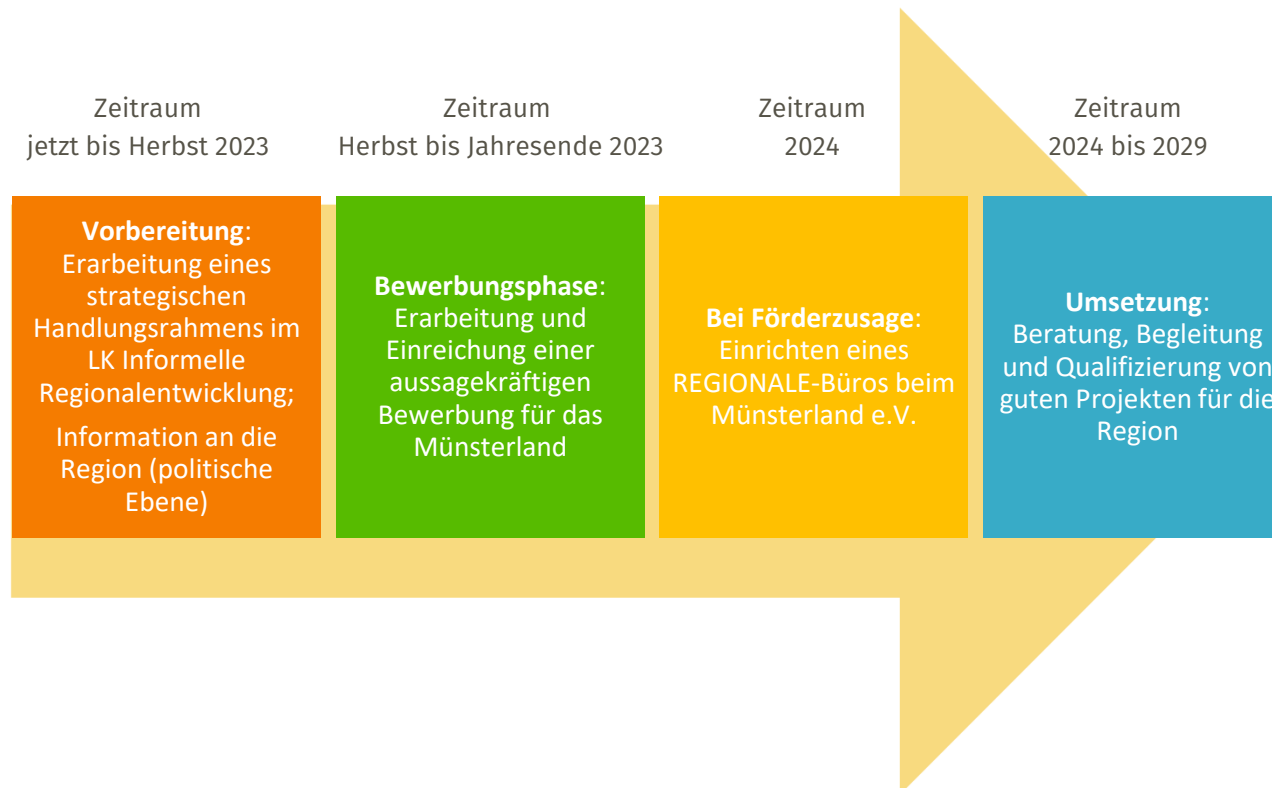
Zeitraum
jetzt bis Herbst 2023

Zeitraum
Herbst bis Jahresende 2023

Zeitraum
2024

Zeitraum
2024 bis 2029

**Vorbereitung**:
Erarbeitung eines strategischen Handlungsrahmens im LK Informelle Regionalentwicklung;
Information an die Region (politische Ebene)

**Bewerbungsphase**:
Erarbeitung und Einreichung einer aussagekräftigen Bewerbung für das Münsterland

**Bei Förderzusage**:
Einrichten eines REGIONALE-Büros beim Münsterland e.V.

**Umsetzung**:
Beratung, Begleitung und Qualifizierung von guten Projekten für die Region